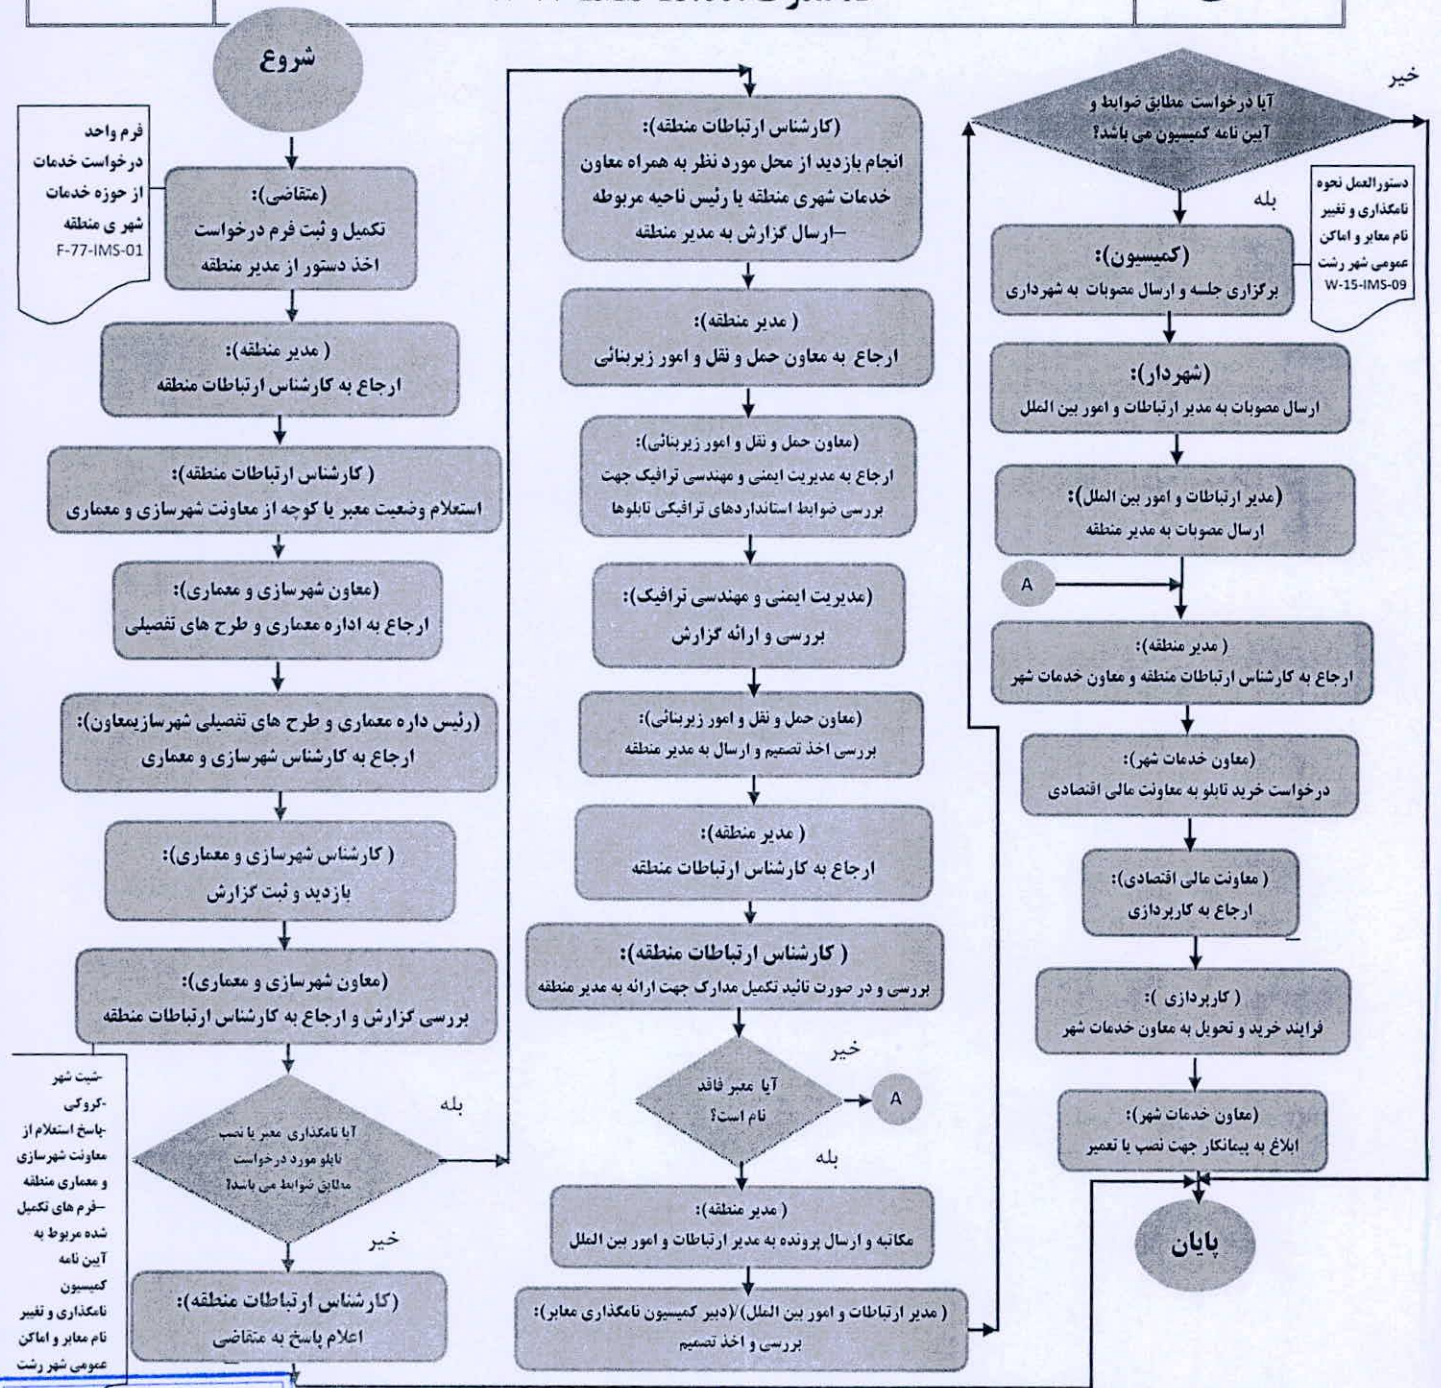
شروع

فرم واحد درخواست خدمات از حوزه خدمات شهر ی منطقه F-77-IMS-01

(متقاضی):
تکمیل و ثبت فرم درخواست
اخذ دستور از مدیر منطقه

( مدیر منطقه):
ارجاع به کارشناس ارتباطات منطقه

( کارشناس ارتباطات منطقه):
استعلام وضعیت معبر یا کوچه از معاونت شهرسازی و معماری

(معاون شهرسازی و معماری):
ارجاع به اداره معماری و طرح های تفصیلی

(رئیس داره معماری و طرح های تفصیلی شهرسازیمعاون):
ارجاع به کارشناس شهرسازی و معماری

( کارشناس شهرسازی و معماری):
بازدید و ثبت گزارش

(معاون شهرسازی و معماری):
بررسی گزارش و ارجاع به کارشناس ارتباطات منطقه

-شیت شهر
-کروکی
-پاسخ استعلام از معاونت شهرسازی و معماری منطقه
-فرم های تکمیل شده مربوط به آیین نامه کمیسیون نامگذاری و تغییر نام معابر و اماکن عمومی شهر رشت

آیا نامگذاری معبر یا نصب تابلو مورد درخواست مطابق ضوابط می باشد؟

بله

خیر

(کارشناس ارتباطات منطقه):
اعلام پاسخ به متقاضی

(کارشناس ارتباطات منطقه):
انجام بازدید از محل مورد نظر به همراه معاون خدمات شهری منطقه یا رئیس ناحیه مربوطه
–ارسال گزارش به مدیر منطقه

( مدیر منطقه):
ارجاع به معاون حمل و نقل و امور زیربنائی

(معاون حمل و نقل و امور زیربنائی):
ارجاع به مدیریت ایمنی و مهندسی ترافیک جهت بررسی ضوابط استانداردهای ترافیکی تابلوها

(مدیریت ایمنی و مهندسی ترافیک):
بررسی و ارائه گزارش

(معاون حمل و نقل و امور زیربنائی):
بررسی اخذ تصمیم و ارسال به مدیر منطقه

( مدیر منطقه):
ارجاع به کارشناس ارتباطات منطقه

( کارشناس ارتباطات منطقه):
بررسی و در صورت تائید تکمیل مدارک جهت ارائه به مدیر منطقه

آیا معبر فاقد نام است؟

خیر

A

بله

( مدیر منطقه):
مکاتبه و ارسال پرونده به مدیر ارتباطات و امور بین الملل

( مدیر ارتباطات و امور بین الملل)(دبیر کمیسیون نامگذاری معابر):
بررسی و اخذ تصمیم

خیر

آیا درخواست مطابق ضوابط و آیین نامه کمیسیون می باشد؟

بله

دستورالعمل نحوه نامگذاری و تغییر نام معابر و اماکن عمومی شهر رشت W-15-IMS-09

(کمیسیون):
برگزاری جلسه و ارسال مصوبات به شهرداری

(شهردار):
ارسال مصوبات به مدیر ارتباطات و امور بین الملل

(مدیر ارتباطات و امور بین الملل):
ارسال مصوبات به مدیر منطقه

A

( مدیر منطقه):
ارجاع به کارشناس ارتباطات منطقه و معاون خدمات شهر

(معاون خدمات شهر):
درخواست خرید تابلو به معاونت مالی اقتصادی

(معاونت مالی اقتصادی):
ارجاع به کارپردازی

( کارپردازی ):
فرایند خرید و تحویل به معاون خدمات شهر

(معاون خدمات شهر):
ابلاغ به پیمانکار جهت نصب یا تعمیر

پایان